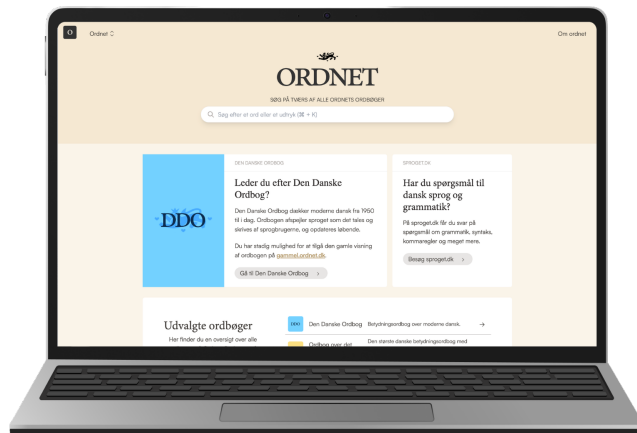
O Ordnet ◇

Om ordnet

ORDNET

SØG PÅ TVÆRS AF ALLE ORDNETS ORDBØGER

Søg efter et ord eller et udtryk (⌘ + K)

DDO

DEN DANSKE ORDBOG

Leder du efter Den Danske Ordbog?

Den Danske Ordbog dækker moderne dansk fra 1950 til i dag. Ordbogen afspejler sproget som det tales og skrives af sprogbrugerne, og opdateres løbende.

Du har stadig mulighed for at tilgå den gamle visning af ordbogen på gammel.ordnet.dk.

Gå til Den Danske Ordbog ›

SPROGET.DK

Har du spørgsmål til dansk sprog og grammatik?

På sproget.dk får du svar på spørgsmål om grammatik, syntaks, kommaregler og meget mere.

Besøg sproget.dk ›

Udvalgte ordbøger

Her finder du en oversigt over alle

DDO Den Danske Ordbog Betydningsordbog over moderne dansk. →

Ordbog over det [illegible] Den største danske betydningsordbog med